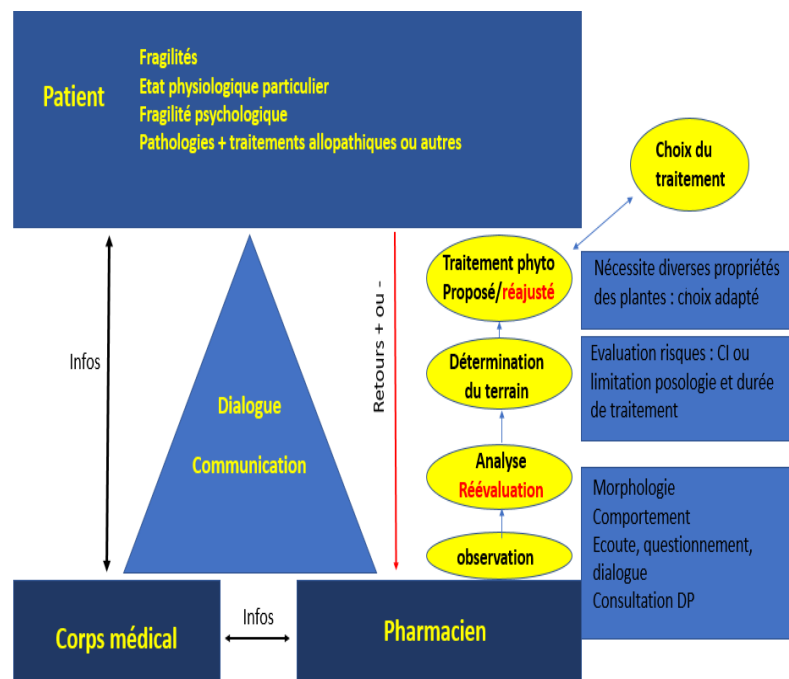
Patient

Fragilités
Etat physiologique particulier
Fragilité psychologique
Pathologies + traitements allopathiques ou autres

Choix du traitement

Infos

Dialogue
Communication

Retours + ou -

Traitement phyto Proposé/réajusté

Nécessite diverses propriétés des plantes : choix adapté

Détermination du terrain

Evaluation risques : CI ou limitation posologie et durée de traitement

Analyse
Réévaluation

observation

Morphologie
Comportement
Ecoute, questionnement, dialogue
Consultation DP

Corps médical

Infos

Pharmacien